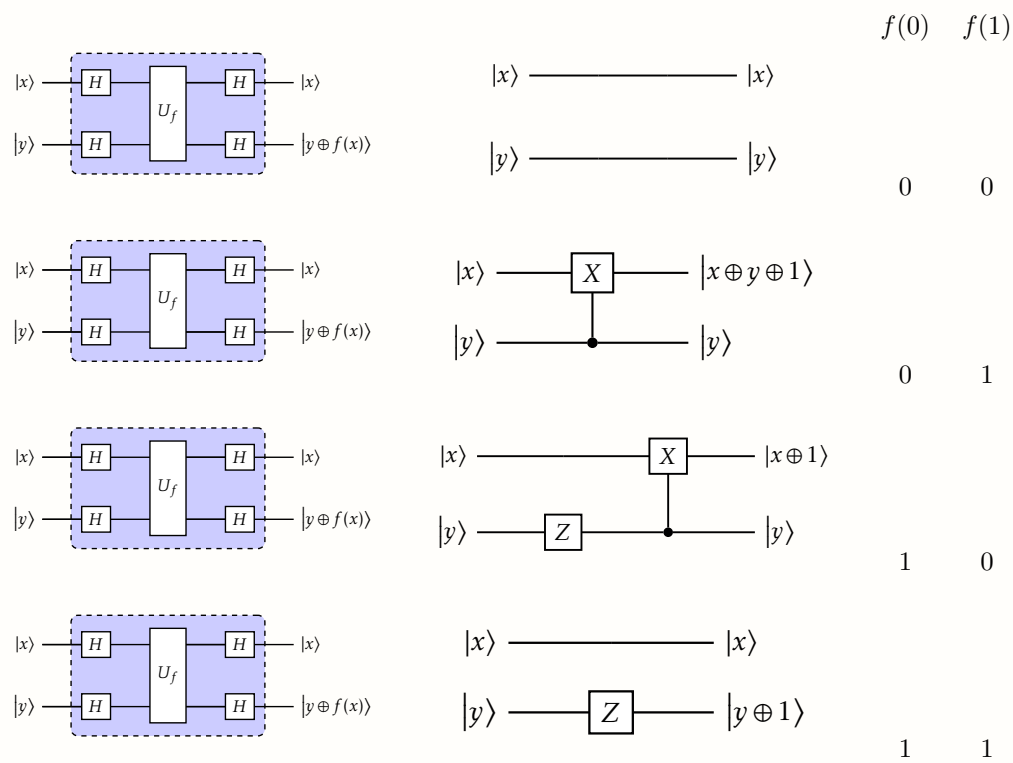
$f(0)$ $f(1)$

$|x\rangle$ $H$ $U_f$ $H$ $|x\rangle$
$|y\rangle$ $H$ $H$ $|y \oplus f(x)\rangle$

$|x\rangle$ $|x\rangle$
$|y\rangle$ $|y\rangle$

0 0

$|x\rangle$ $H$ $U_f$ $H$ $|x\rangle$
$|y\rangle$ $H$ $H$ $|y \oplus f(x)\rangle$

$|x\rangle$ $X$ $|x \oplus y \oplus 1\rangle$
$|y\rangle$ $|y\rangle$

0 1

$|x\rangle$ $H$ $U_f$ $H$ $|x\rangle$
$|y\rangle$ $H$ $H$ $|y \oplus f(x)\rangle$

$|x\rangle$ $X$ $|x \oplus 1\rangle$
$|y\rangle$ $Z$ $|y\rangle$

1 0

$|x\rangle$ $H$ $U_f$ $H$ $|x\rangle$
$|y\rangle$ $H$ $H$ $|y \oplus f(x)\rangle$

$|x\rangle$ $|x\rangle$
$|y\rangle$ $Z$ $|y \oplus 1\rangle$

1 1